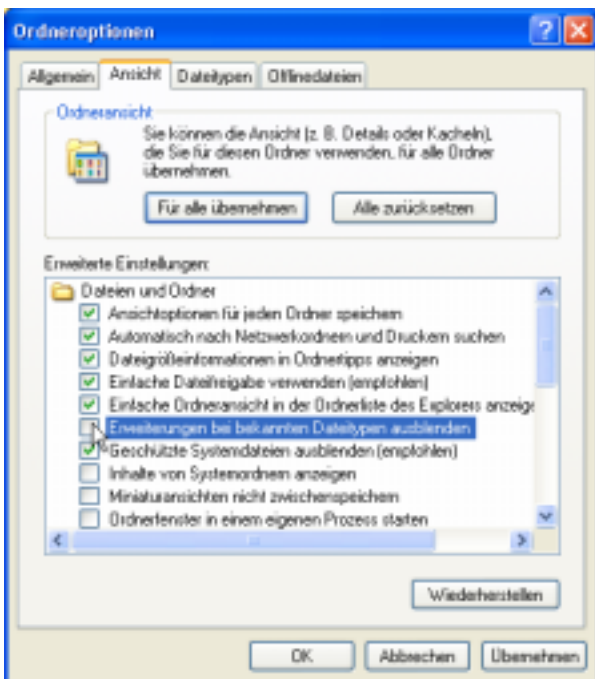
Ordneroptionen

Allgemein | Ansicht | Dateitypen | Offlinedateien

Ordneransicht

Sie können die Ansicht (z. B. Details oder Kacheln), die Sie für diesen Ordner verwenden, für alle Ordner übernehmen.

Für alle übernehmen

Alle zurücksetzen

Erweiterte Einstellungen:

Dateien und Ordner

Ansichtoptionen für jeden Ordner speichern

Automatisch nach Netzwerkordnern und Druckern suchen

Dateigrößeinformationen in Ordnertipps anzeigen

Einfache Dateifreigabe verwenden (empfohlen)

Einfache Ordneransicht in der Ordnerliste des Explorers anzeige

Erweiterungen bei bekannten Dateitypen ausblenden

Geschützte Systemdateien ausblenden (empfohlen)

Inhalte von Systemordnern anzeigen

Miniaturansichten nicht zwischenspeichern

Ordnerfenster in einem eigenen Prozess starten

Wiederherstellen

OK

Abbrechen

Übernehmen